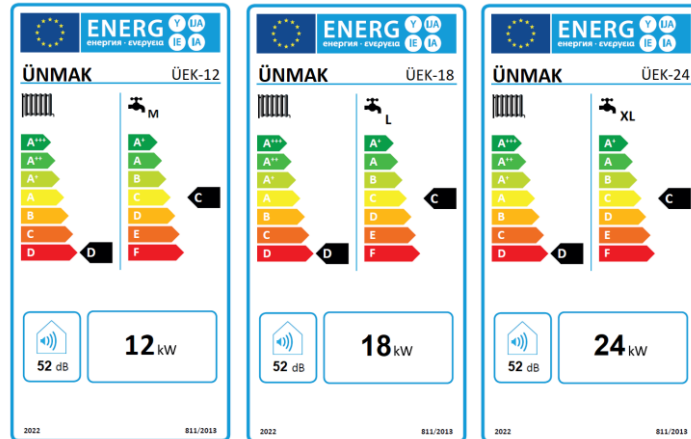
ENERG
енергия · ενεργεια
Y IJA IE IA

ÜNMAK ÜEK-12

M

A+++
A++
A+
A
B
C
D

D

A+
A
B
C
D
E
F

C

52 dB

12 kW

2022 811/2013

ENERG
енергия · ενεργεια
Y IJA IE IA

ÜNMAK ÜEK-18

L

A+++
A++
A+
A
B
C
D

D

A+
A
B
C
D
E
F

C

52 dB

18 kW

2022 811/2013

ENERG
енергия · ενεργεια
Y IJA IE IA

ÜNMAK ÜEK-24

XL

A+++
A++
A+
A
B
C
D

D

A+
A
B
C
D
E
F

C

52 dB

24 kW

2022 811/2013